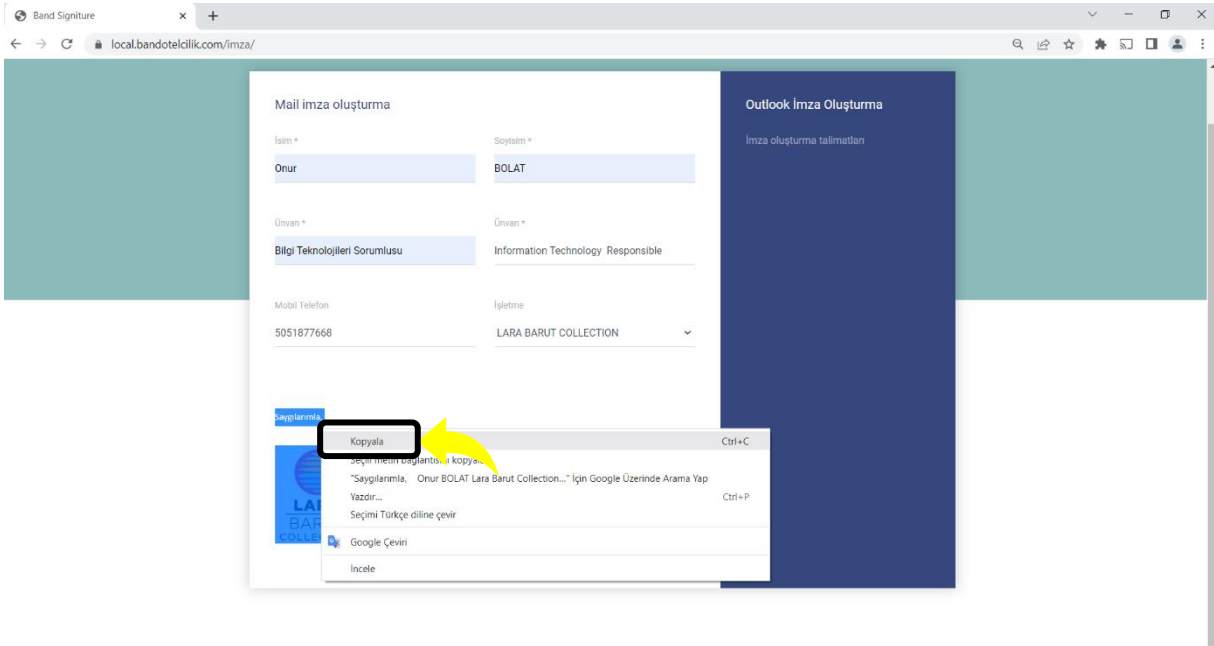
Band Signiture

local.bandotelcilik.com/imza/

Mail imza oluşturma

İsim *
Onur

Soyisim *
BOLAT

Ünvan *
Bilgi Teknolojileri Sorumlusu

Ünvan *
Information Technology Responsible

Mobil Telefon
5051877668

İşletme
LARA BARUT COLLECTION

Saygılarımla,

LA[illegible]
BAR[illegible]
COLLE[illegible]

Kopyala Ctrl+C
Seçili metin bağlantısı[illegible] kopya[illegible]
"Saygılarımla, Onur BOLAT Lara Barut Collection..." İçin Google Üzerinde Arama Yap
Yazdır... Ctrl+P
Seçimi Türkçe diline çevir
Google Çeviri
İncele

Outlook İmza Oluşturma

İmza oluşturma talimatları